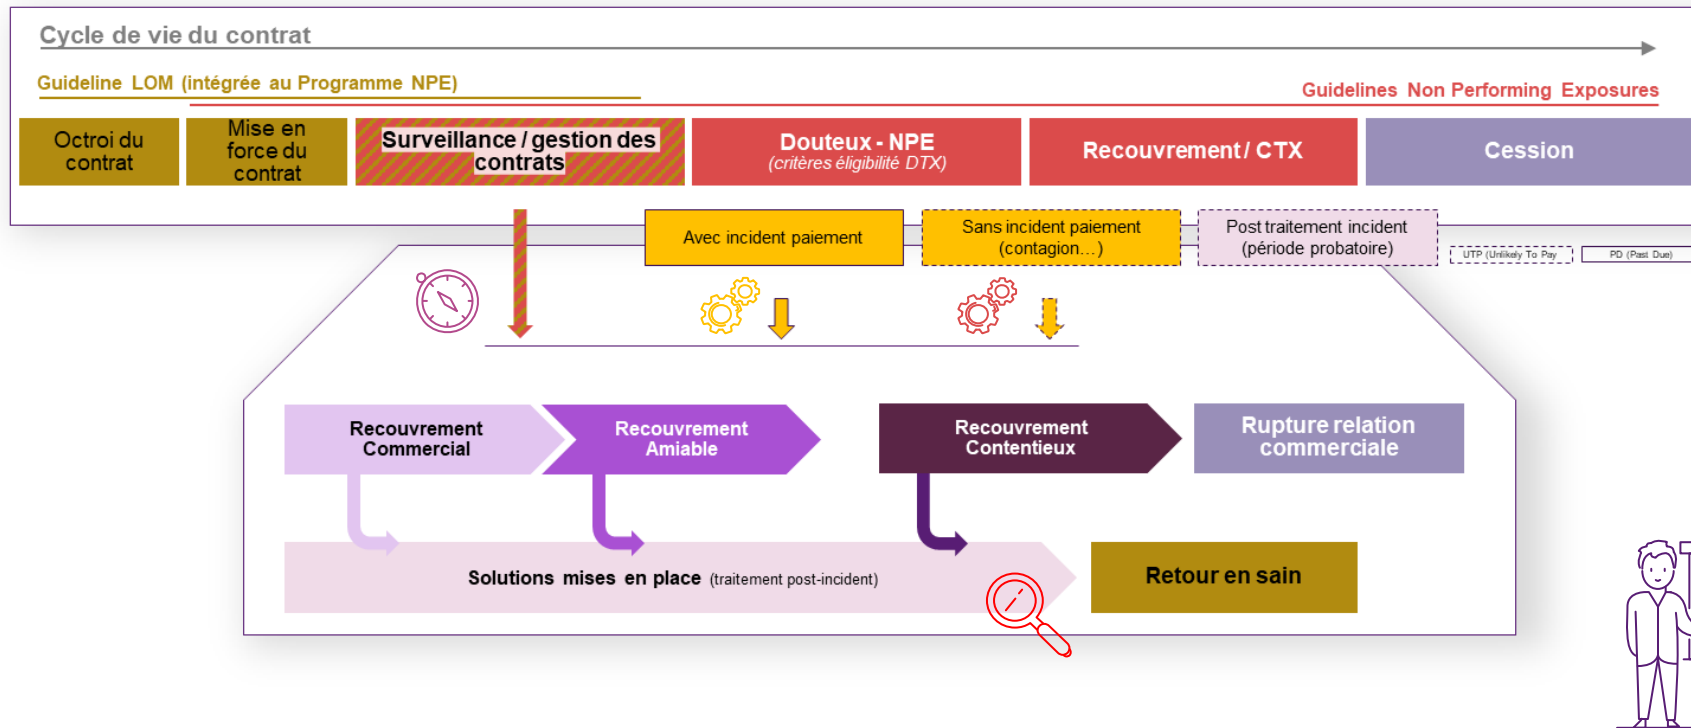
Cycle de vie du contrat

Guideline LOM (intégrée au Programme NPE)

Guidelines Non Performing Exposures

Octroi du contrat

Mise en force du contrat

Surveillance / gestion des contrats

Douteux - NPE
(critères éligibilité DTX)

Recouvrement / CTX

Cession

Avec incident paiement

Sans incident paiement (contagion…)

Post traitement incident (période probatoire)

UTP (Unlikely To Pay

PD (Past Due)

Recouvrement Commercial

Recouvrement Amiable

Recouvrement Contentieux

Rupture relation commerciale

Solutions mises en place (traitement post-incident)

Retour en sain